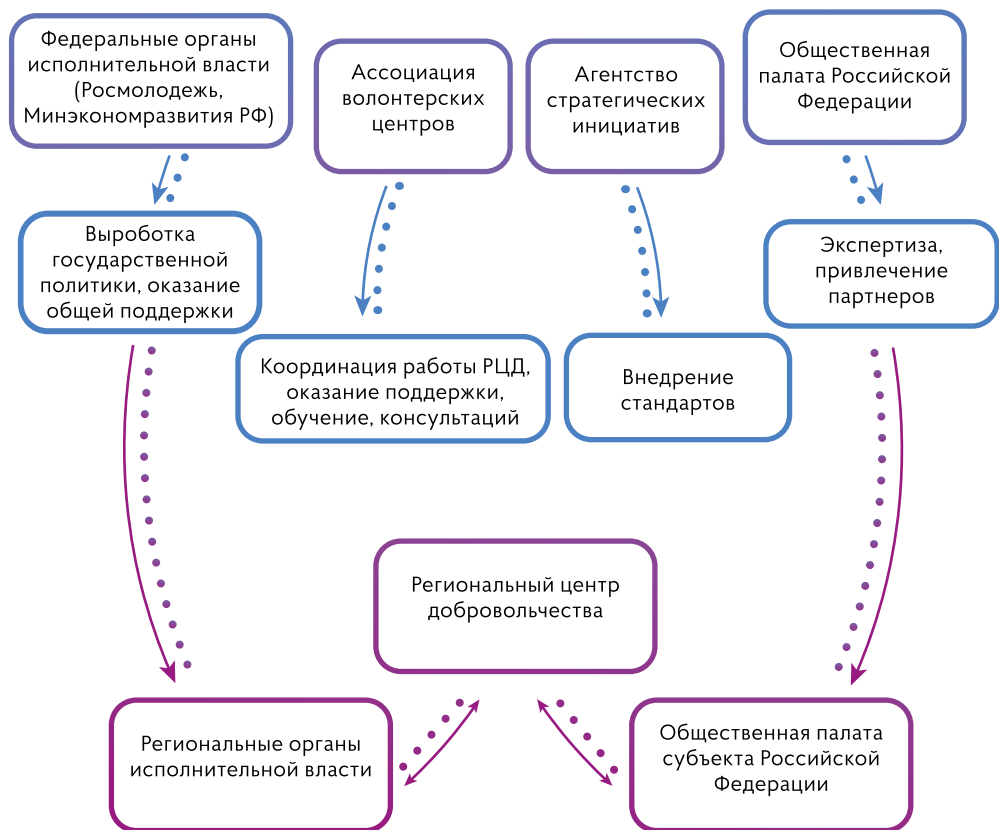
Федеральные органы исполнительной власти (Росмолодежь, Минэкономразвития РФ)

Ассоциация волонтерских центров

Агентство стратегических инициатив

Общественная палата Российской Федерации

Выроботка государственной политики, оказание общей поддержки

Экспертиза, привлечение партнеров

Координация работы РЦД, оказание поддержки, обучение, консультаций

Внедрение стандартов

Региональный центр добровольчества

Региональные органы исполнительной власти

Общественная палата субъекта Российской Федерации